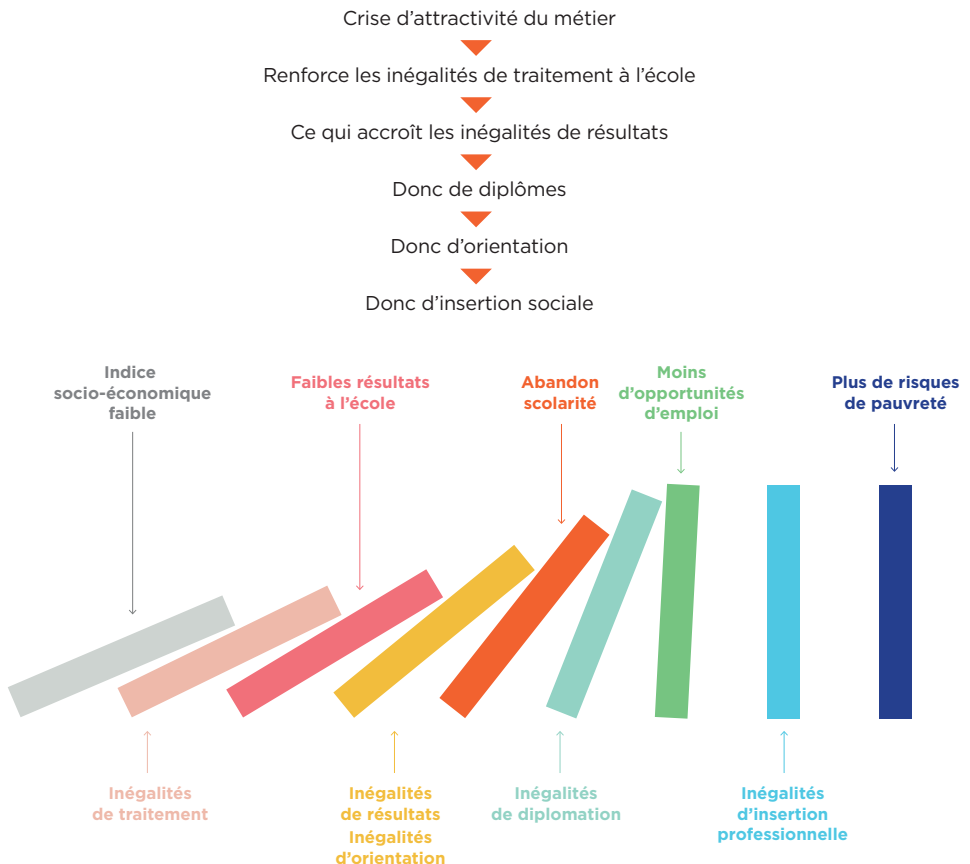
Crise d'attractivité du métier

Renforce les inégalités de traitement à l'école

Ce qui accroît les inégalités de résultats

Donc de diplômes

Donc d'orientation

Donc d'insertion sociale

Indice socio-économique faible

Faibles résultats à l'école

Abandon scolarité

Moins d'opportunités d'emploi

Plus de risques de pauvreté

Inégalités de traitement

Inégalités de résultats
Inégalités d'orientation

Inégalités de diplomation

Inégalités d'insertion professionnelle